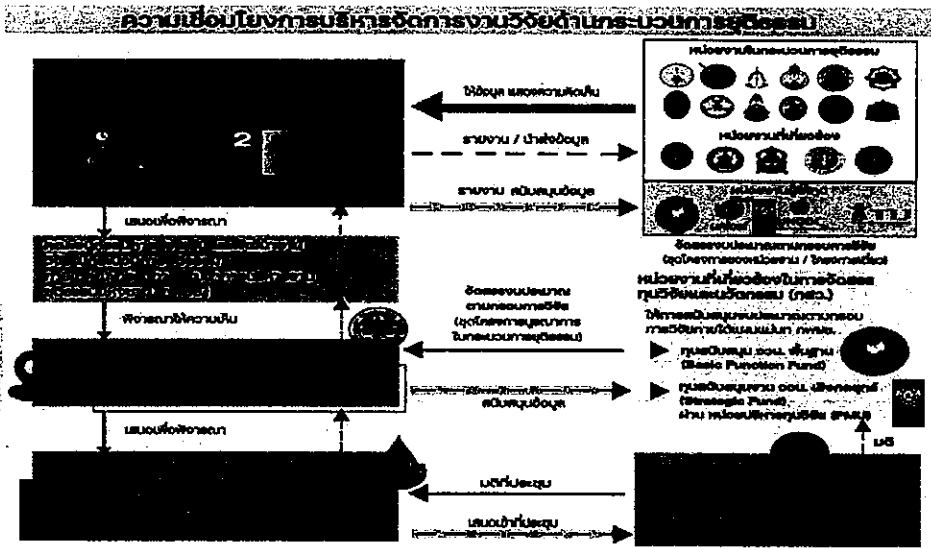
ความเชื่อมโยงการบริหารจัดการงานวิจัยด้านกระบวนการยุติธรรม

หน่วยงานในกระบวนการยุติธรรม

หน่วยงานที่เกี่ยวข้อง

ให้ข้อมูล และความคิดเห็น

รายงาน / นำส่งข้อมูล

รายงาน สนับสนุนข้อมูล

2

เสนอเพื่อพิจารณา

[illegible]

พิจารณาให้ความเห็น

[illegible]

จัดสรรงบประมาณตามกรอบการวิจัย (ชุดโครงการของหน่วยงาน / โครงการเดี่ยว)

หน่วยงานที่เกี่ยวข้องในการจัดสรรทุนวิจัยและนวัตกรรม (กสว.)

จัดสรรงบประมาณตามกรอบการวิจัย (ชุดโครงการบูรณาการในกระบวนการยุติธรรม)

ให้การสนับสนุนงบประมาณตามกรอบการวิจัยภายใต้แผนแม่บท กพยช.

ทุนสนับสนุน ววน. พื้นฐาน (Basic Function Fund)

ทุนสนับสนุนงาน ววน. เชิงกลยุทธ์ (Strategic Fund) ผ่าน หน่วยบริหารทุนวิจัย สกสว.

สนับสนุนข้อมูล

เสนอเพื่อพิจารณา

มติที่ประชุม

เสนอเข้าที่ประชุม

มติ